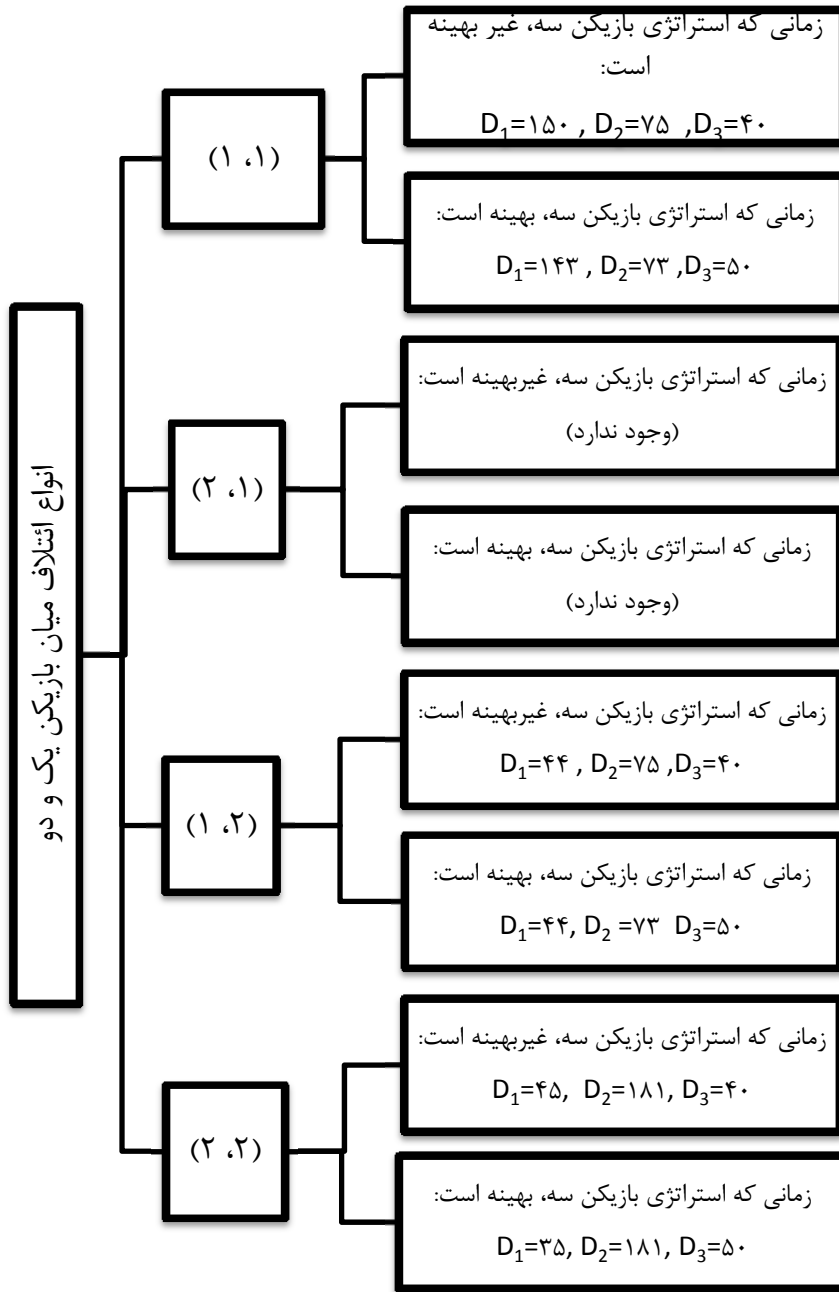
انواع ائتلاف میان بازیکن یک و دو

(۱ ،۱)

زمانی که استراتژی بازیکن سه، غیر بهینه است:
$D_1$=۱۵۰ , $D_2$=۷۵ ,$D_3$=۴۰

زمانی که استراتژی بازیکن سه، بهینه است:
$D_1$=۱۴۳ , $D_2$=۷۳ ,$D_3$=۵۰

(۲ ،۱)

زمانی که استراتژی بازیکن سه، غیربهینه است:
(وجود ندارد)

زمانی که استراتژی بازیکن سه، بهینه است:
(وجود ندارد)

(۱ ،۲)

زمانی که استراتژی بازیکن سه، غیربهینه است:
$D_1$=۴۴ , $D_2$=۷۵ ,$D_3$=۴۰

زمانی که استراتژی بازیکن سه، بهینه است:
$D_1$=۴۴, $D_2$ =۷۳ $D_3$=۵۰

(۲ ،۲)

زمانی که استراتژی بازیکن سه، غیربهینه است:
$D_1$=۴۵, $D_2$=۱۸۱, $D_3$=۴۰

زمانی که استراتژی بازیکن سه، بهینه است:
$D_1$=۳۵, $D_2$=۱۸۱, $D_3$=۵۰